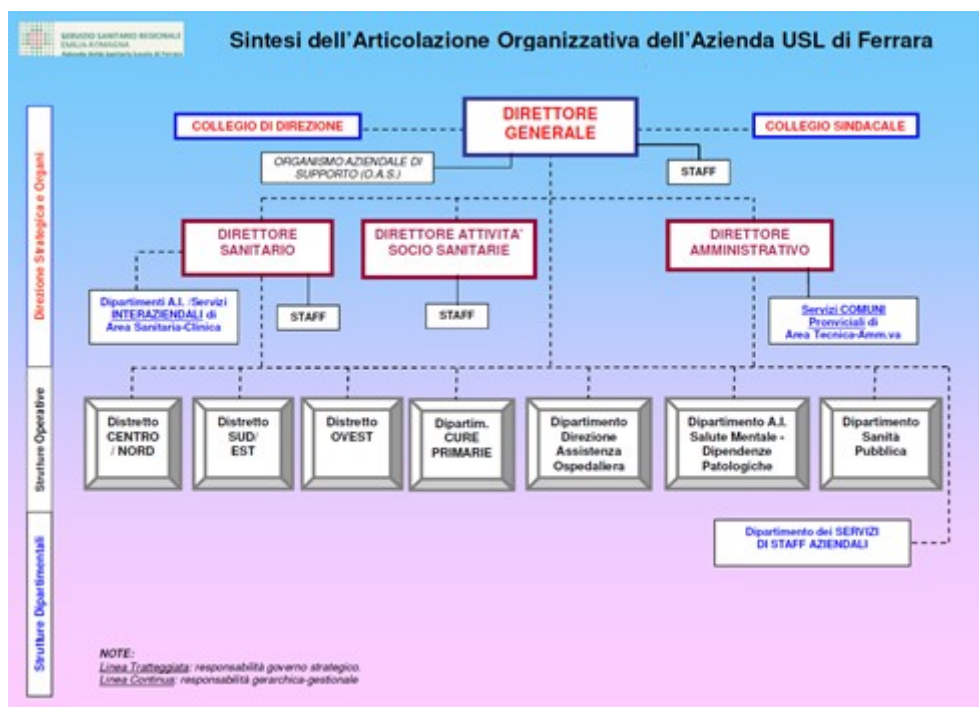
SERVIZIO SANITARIO REGIONALE
EMILIA-ROMAGNA
Azienda Unità Sanitaria Locale di Ferrara

Sintesi dell'Articolazione Organizzativa dell'Azienda USL di Ferrara

Direzione Strategica e Organi

COLLEGIO DI DIREZIONE

DIRETTORE GENERALE

COLLEGIO SINDACALE

ORGANISMO AZIENDALE DI SUPPORTO (O.A.S.)

STAFF

DIRETTORE SANITARIO

DIRETTORE ATTIVITA' SOCIO SANITARIE

DIRETTORE AMMINISTRATIVO

Dipartimenti A.I. /Servizi INTERAZIENDALI di Area Sanitaria-Clinica

STAFF

STAFF

Servizi COMUNI Provinciali di Area Tecnica-Amm.va

Strutture Operative

Distretto CENTRO / NORD

Distretto SUD/ EST

Distretto OVEST

Dipartim. CURE PRIMARIE

Dipartimento Direzione Assistenza Ospedaliera

Dipartimento A.I. Salute Mentale - Dipendenze Patologiche

Dipartimento Sanità Pubblica

Strutture Dipartimentali

Dipartimento dei SERVIZI DI STAFF AZIENDALI

NOTE:
Linea Tratteggiata: responsabilità governo strategico.
Linea Continua: responsabilità gerarchica-gestionale